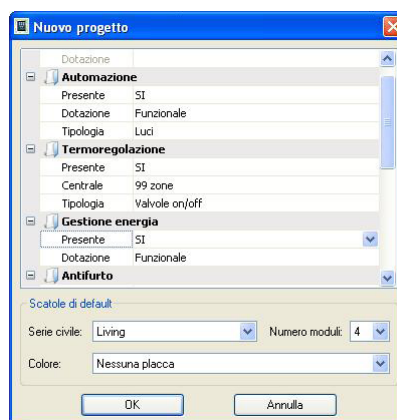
Nuovo progetto

| | |
|---|---|
| Dotazione | |
| **Automazione** | |
| Presente | SI |
| Dotazione | Funzionale |
| Tipologia | Luci |
| **Termoregolazione** | |
| Presente | SI |
| Centrale | 99 zone |
| Tipologia | Valvole on/off |
| **Gestione energia** | |
| Presente | SI |
| Dotazione | Funzionale |
| **Antifurto** | |

Scatole di default

Serie civile: Living

Numero moduli: 4

Colore: Nessuna placca

OK

Annulla